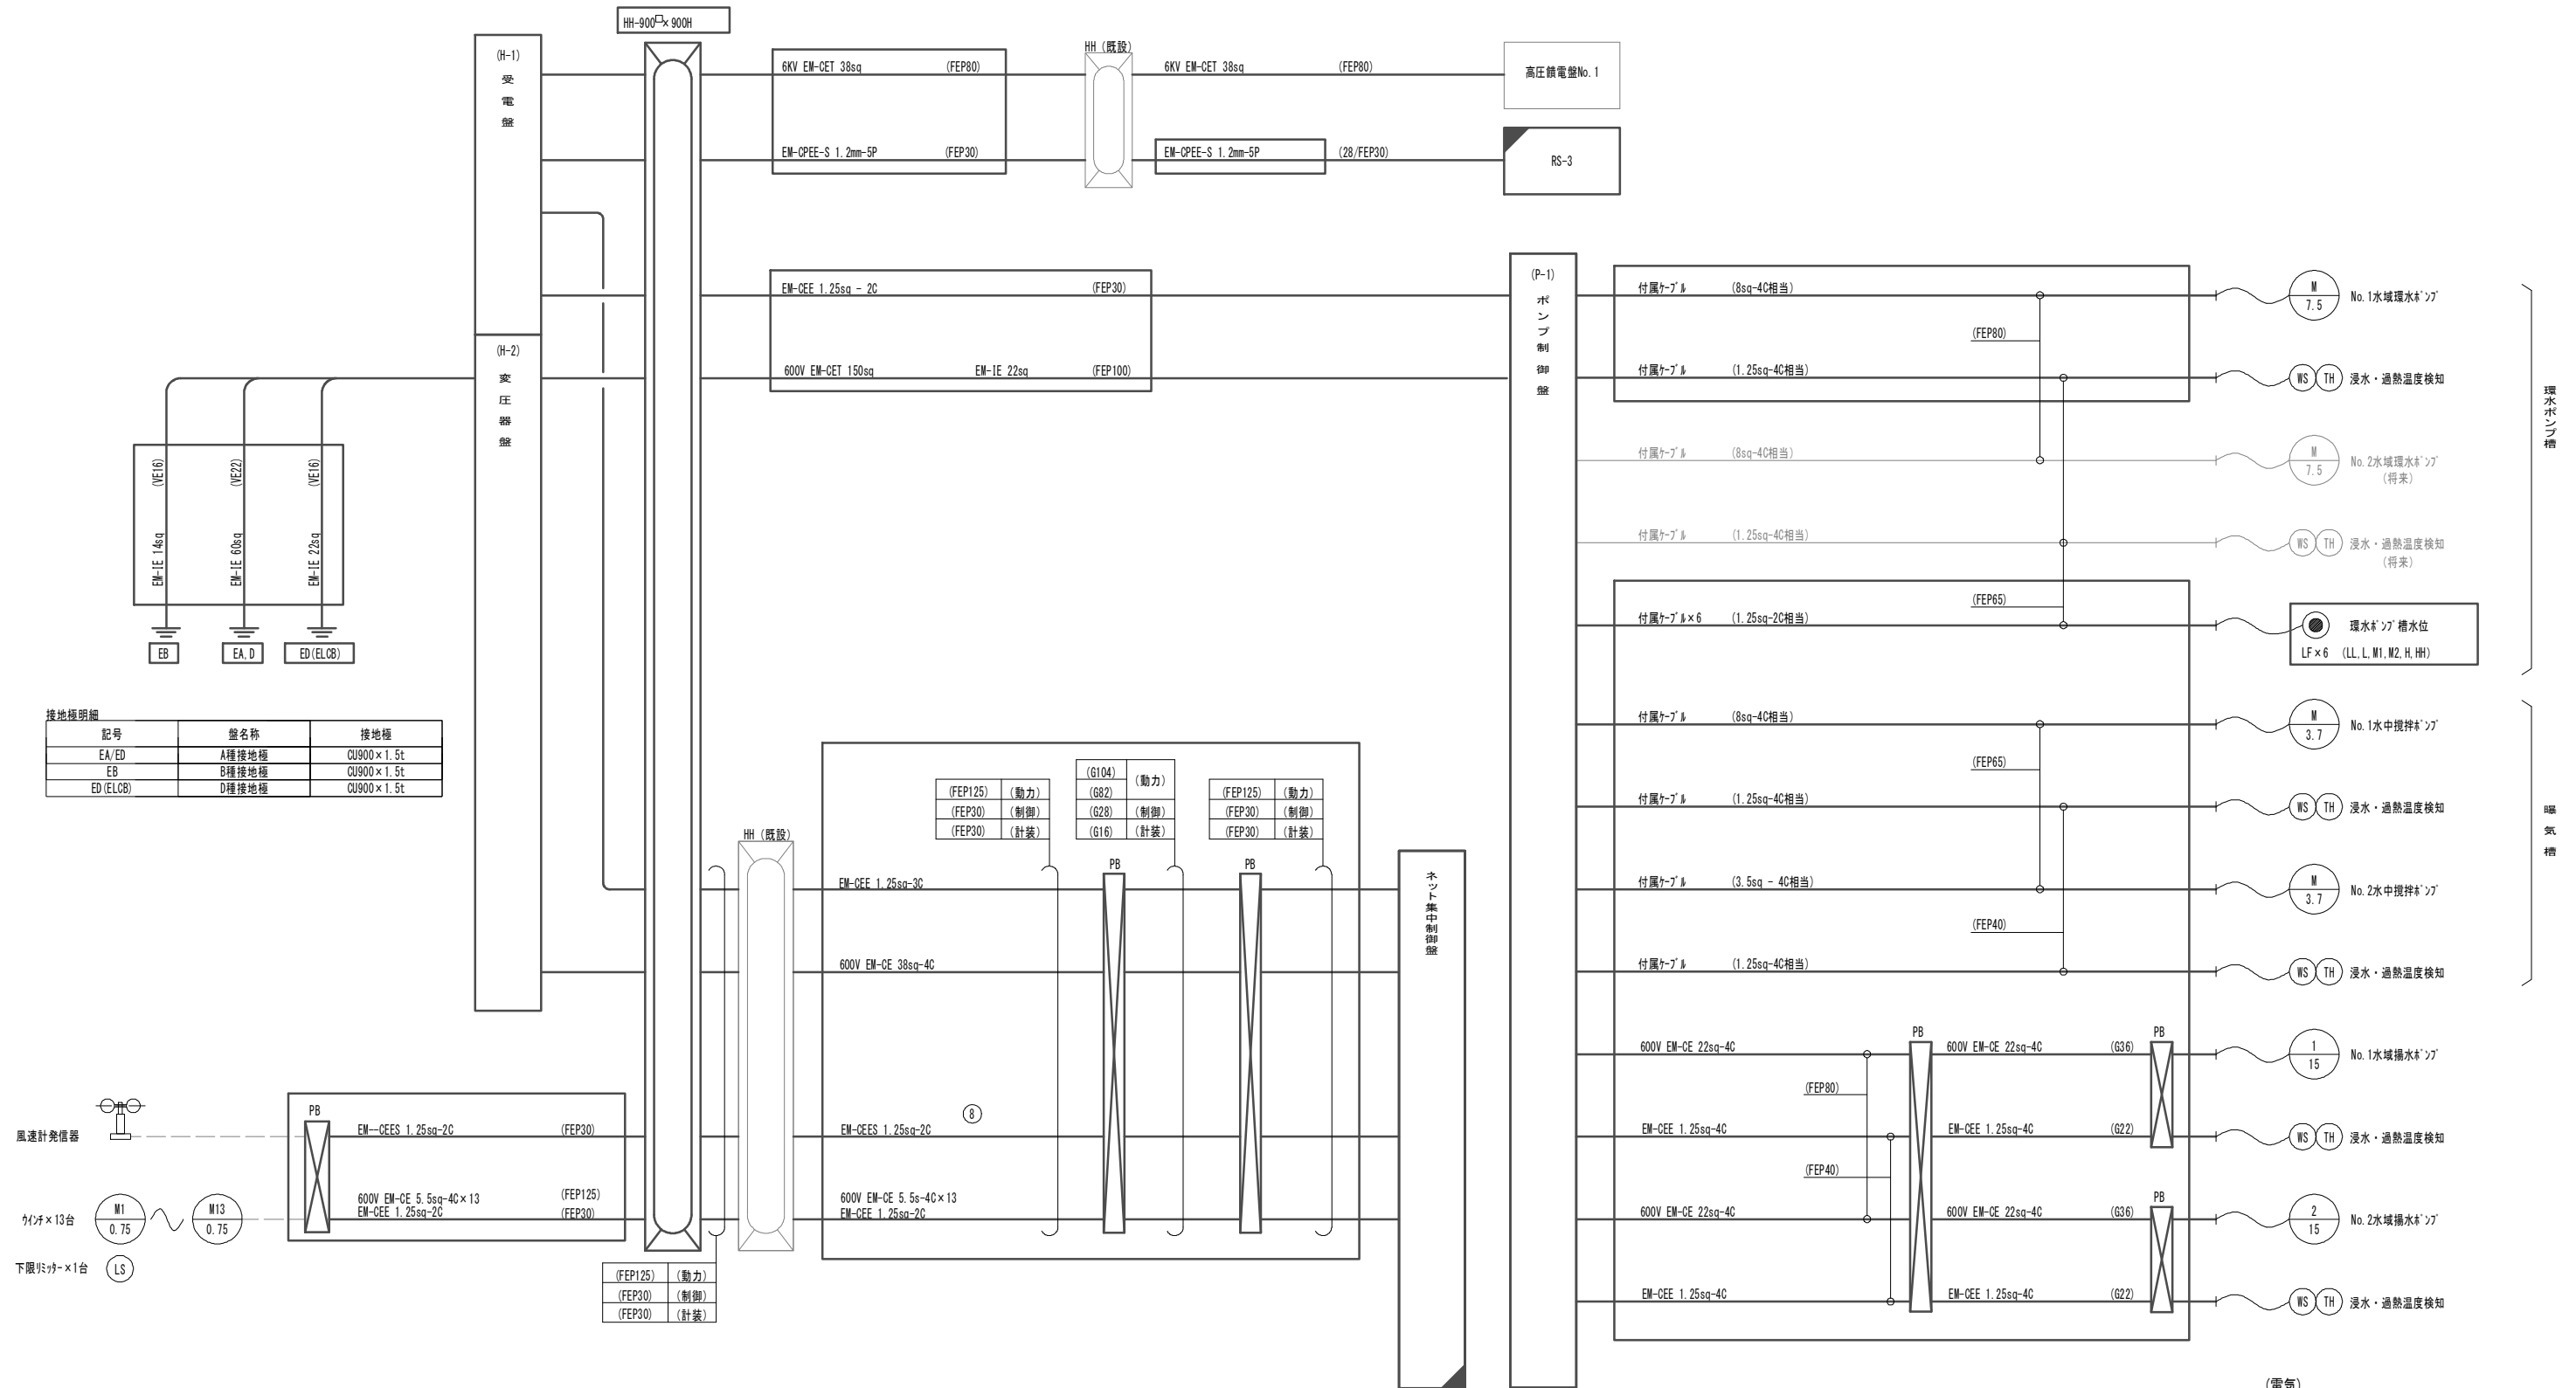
HH-900□×900H

(H-1)
受
電
盤

6KV EM-CET 38sq (FEP80)
EM-CPEE-S 1.2mm-5P (FEP30)

HH（既設）

6KV EM-CET 38sq (FEP80)
EM-CPEE-S 1.2mm-5P (28/FEP30)

高圧饋電盤No.1
RS-3

EM-CEE 1.25sq - 2C (FEP30)
600V EM-CET 150sq EM-IE 22sq (FEP100)

(H-2)
変
圧
器
盤

(VE16) EM-IE 14sq
(VE22) EM-IE 60sq
(VE16) EM-IE 22sq

EB
EA,D
ED(ELCB)

接地極明細

| 記号 | 盤名称 | 接地極 |
|---|---|---|
| EA/ED | A種接地極 | CU900×1.5t |
| EB | B種接地極 | CU900×1.5t |
| ED(ELCB) | D種接地極 | CU900×1.5t |

(P-1)
ポ
ン
プ
制
御
盤

付属ｹｰﾌﾞﾙ (8sq-4C相当)
(FEP80)
付属ｹｰﾌﾞﾙ (1.25sq-4C相当)
付属ｹｰﾌﾞﾙ (8sq-4C相当)
付属ｹｰﾌﾞﾙ (1.25sq-4C相当)
(FEP65)
付属ｹｰﾌﾞﾙ×6 (1.25sq-2C相当)
付属ｹｰﾌﾞﾙ (8sq-4C相当)
(FEP65)
付属ｹｰﾌﾞﾙ (1.25sq-4C相当)
付属ｹｰﾌﾞﾙ (3.5sq - 4C相当)
(FEP40)
付属ｹｰﾌﾞﾙ (1.25sq-4C相当)

M 7.5 No.1水域環水ﾎﾟﾝﾌﾟ
WS TH 浸水・過熱温度検知
M 7.5 No.2水域環水ﾎﾟﾝﾌﾟ (将来)
WS TH 浸水・過熱温度検知 (将来)
環水ﾎﾟﾝﾌﾟ槽水位
LF×6 (LL,L,M1,M2,H,HH)
環水ポンプ槽

M 3.7 No.1水中撹拌ﾎﾟﾝﾌﾟ
WS TH 浸水・過熱温度検知
M 3.7 No.2水中撹拌ﾎﾟﾝﾌﾟ
WS TH 浸水・過熱温度検知
曝
気
槽

HH（既設）

(FEP125) (動力)
(FEP30) (制御)
(FEP30) (計装)

(G104) (動力)
(G82)
(G28) (制御)
(G16) (計装)

(FEP125) (動力)
(FEP30) (制御)
(FEP30) (計装)

PB
PB

EM-CEE 1.25sq-3C
600V EM-CE 38sq-4C
EM-CEES 1.25sq-2C
⑧
600V EM-CE 5.5s-4C×13
EM-CEE 1.25sq-2C

ネット集中制御盤

600V EM-CE 22sq-4C
(FEP80)
EM-CEE 1.25sq-4C
(FEP40)
600V EM-CE 22sq-4C
EM-CEE 1.25sq-4C
PB
600V EM-CE 22sq-4C (G36)
EM-CEE 1.25sq-4C (G22)
600V EM-CE 22sq-4C (G36)
EM-CEE 1.25sq-4C (G22)
PB
PB

1 15 No.1水域揚水ﾎﾟﾝﾌﾟ
WS TH 浸水・過熱温度検知
2 15 No.2水域揚水ﾎﾟﾝﾌﾟ
WS TH 浸水・過熱温度検知

風速計発信器
ｳｲﾝﾁ×13台
M1 0.75
M13 0.75
下限ﾘﾐｯﾀｰ×1台
LS

PB
EM--CEES 1.25sq-2C (FEP30)
600V EM-CE 5.5sq-4C×13 (FEP125)
EM-CEE 1.25sq-2C (FEP30)

(FEP125) (動力)
(FEP30) (制御)
(FEP30) (計装)

(電気)